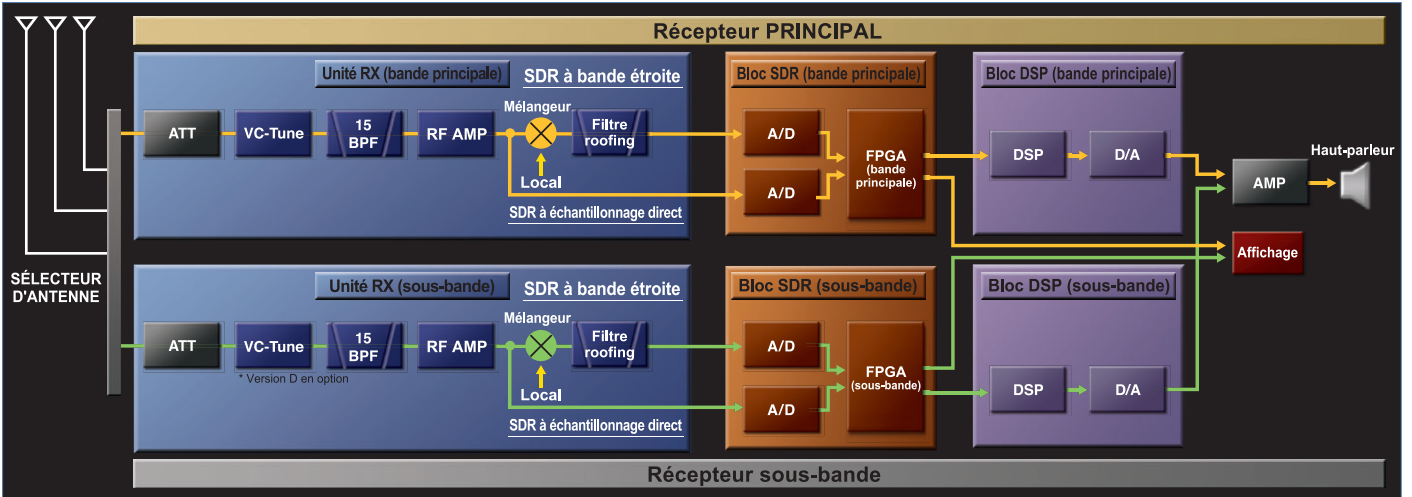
Récepteur PRINCIPAL

Unité RX (bande principale)
SDR à bande étroite
ATT
VC-Tune
15 BPF
RF AMP
Mélangeur
Filtre roofing
Local
SDR à échantillonnage direct

Bloc SDR (bande principale)
A/D
A/D
FPGA (bande principale)

Bloc DSP (bande principale)
DSP
D/A

Haut-parleur
AMP
Affichage

SÉLECTEUR D'ANTENNE

Unité RX (sous-bande)
SDR à bande étroite
ATT
VC-Tune
* Version D en option
15 BPF
RF AMP
Mélangeur
Filtre roofing
Local
SDR à échantillonnage direct

Bloc SDR (sous-bande)
A/D
A/D
FPGA (sous-bande)

Bloc DSP (sous-bande)
DSP
D/A

Récepteur sous-bande